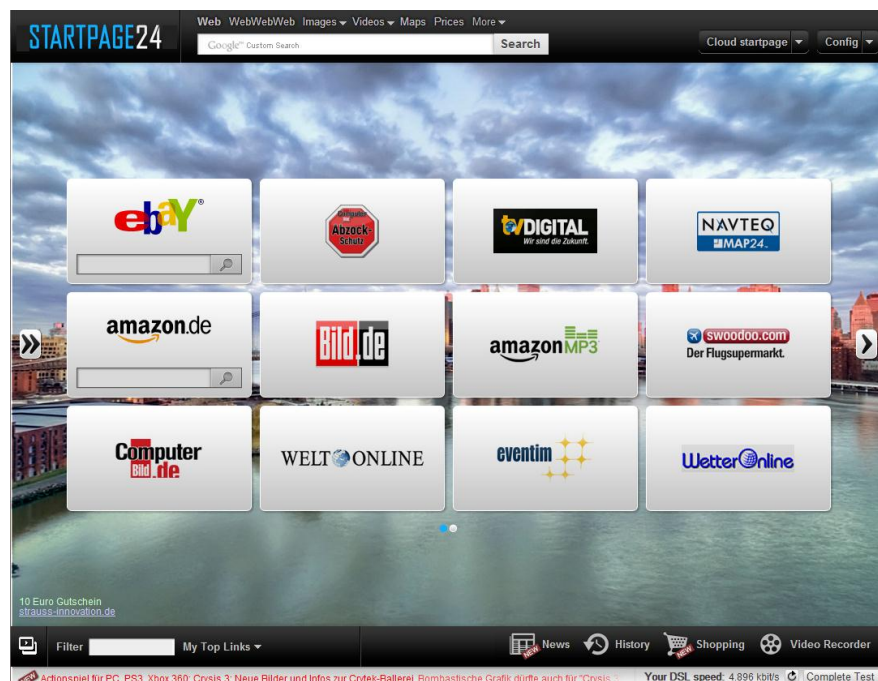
STARTPAGE24

Web WebWebWeb Images Videos Maps Prices More

Google Custom Search

Search

Cloud startpage

Config

ebay

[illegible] Abzock-Schutz

tv DIGITAL Wir sind die Zukunft.

NAVTEQ MAP24

amazon.de

Bild.de

amazon MP3

swoodoo.com Der Flugsupermarkt.

Computer Bild.de

WELT ONLINE

eventim

WetterOnline

10 Euro Gutschein
strauss-innovation.de

Filter

My Top Links

News

History

Shopping

Video Recorder

NEW Actionspiel für PC, PS3, Xbox 360: Crysis 3: Neue Bilder und Infos zur Crytek-Ballerei. Bombastische Grafik dürfte auch für "Crysis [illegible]

Your DSL speed: 4.896 kbit/s

Complete Test